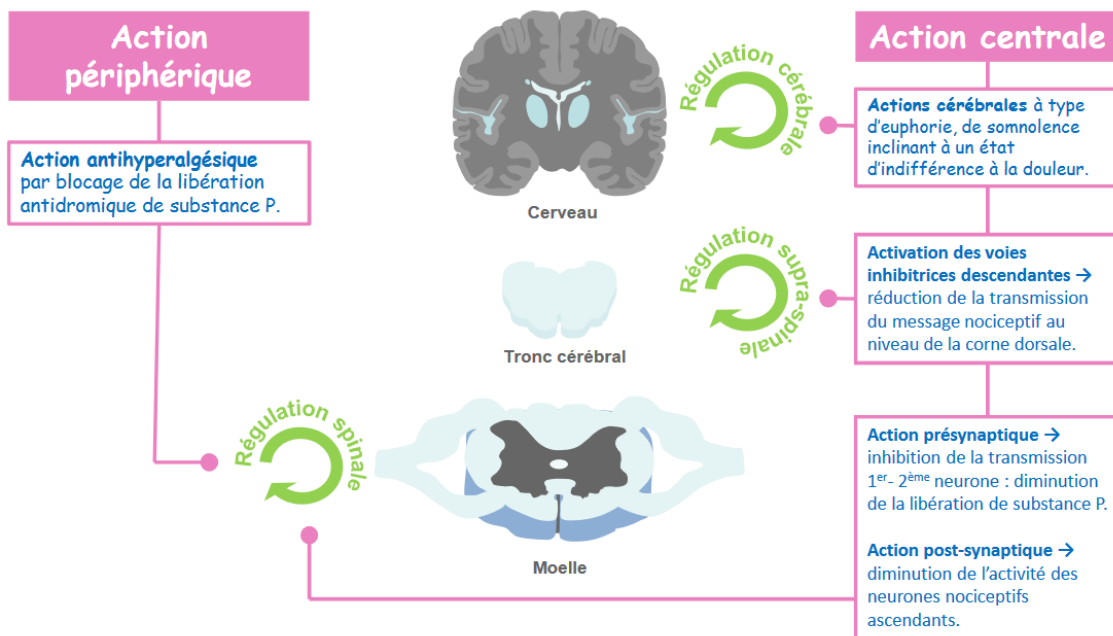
Action périphérique

Action antihyperalgésique par blocage de la libération antidromique de substance P.

Régulation cérébrale

Cerveau

Régulation supra-spinale

Tronc cérébral

Régulation spinale

Moelle

Action centrale

Actions cérébrales à type d'euphorie, de somnolence inclinant à un état d'indifférence à la douleur.

Activation des voies inhibitrices descendantes → réduction de la transmission du message nociceptif au niveau de la corne dorsale.

Action présynaptique → inhibition de la transmission $1^{er}$- $2^{ème}$ neurone : diminution de la libération de substance P.

Action post-synaptique → diminution de l'activité des neurones nociceptifs ascendants.